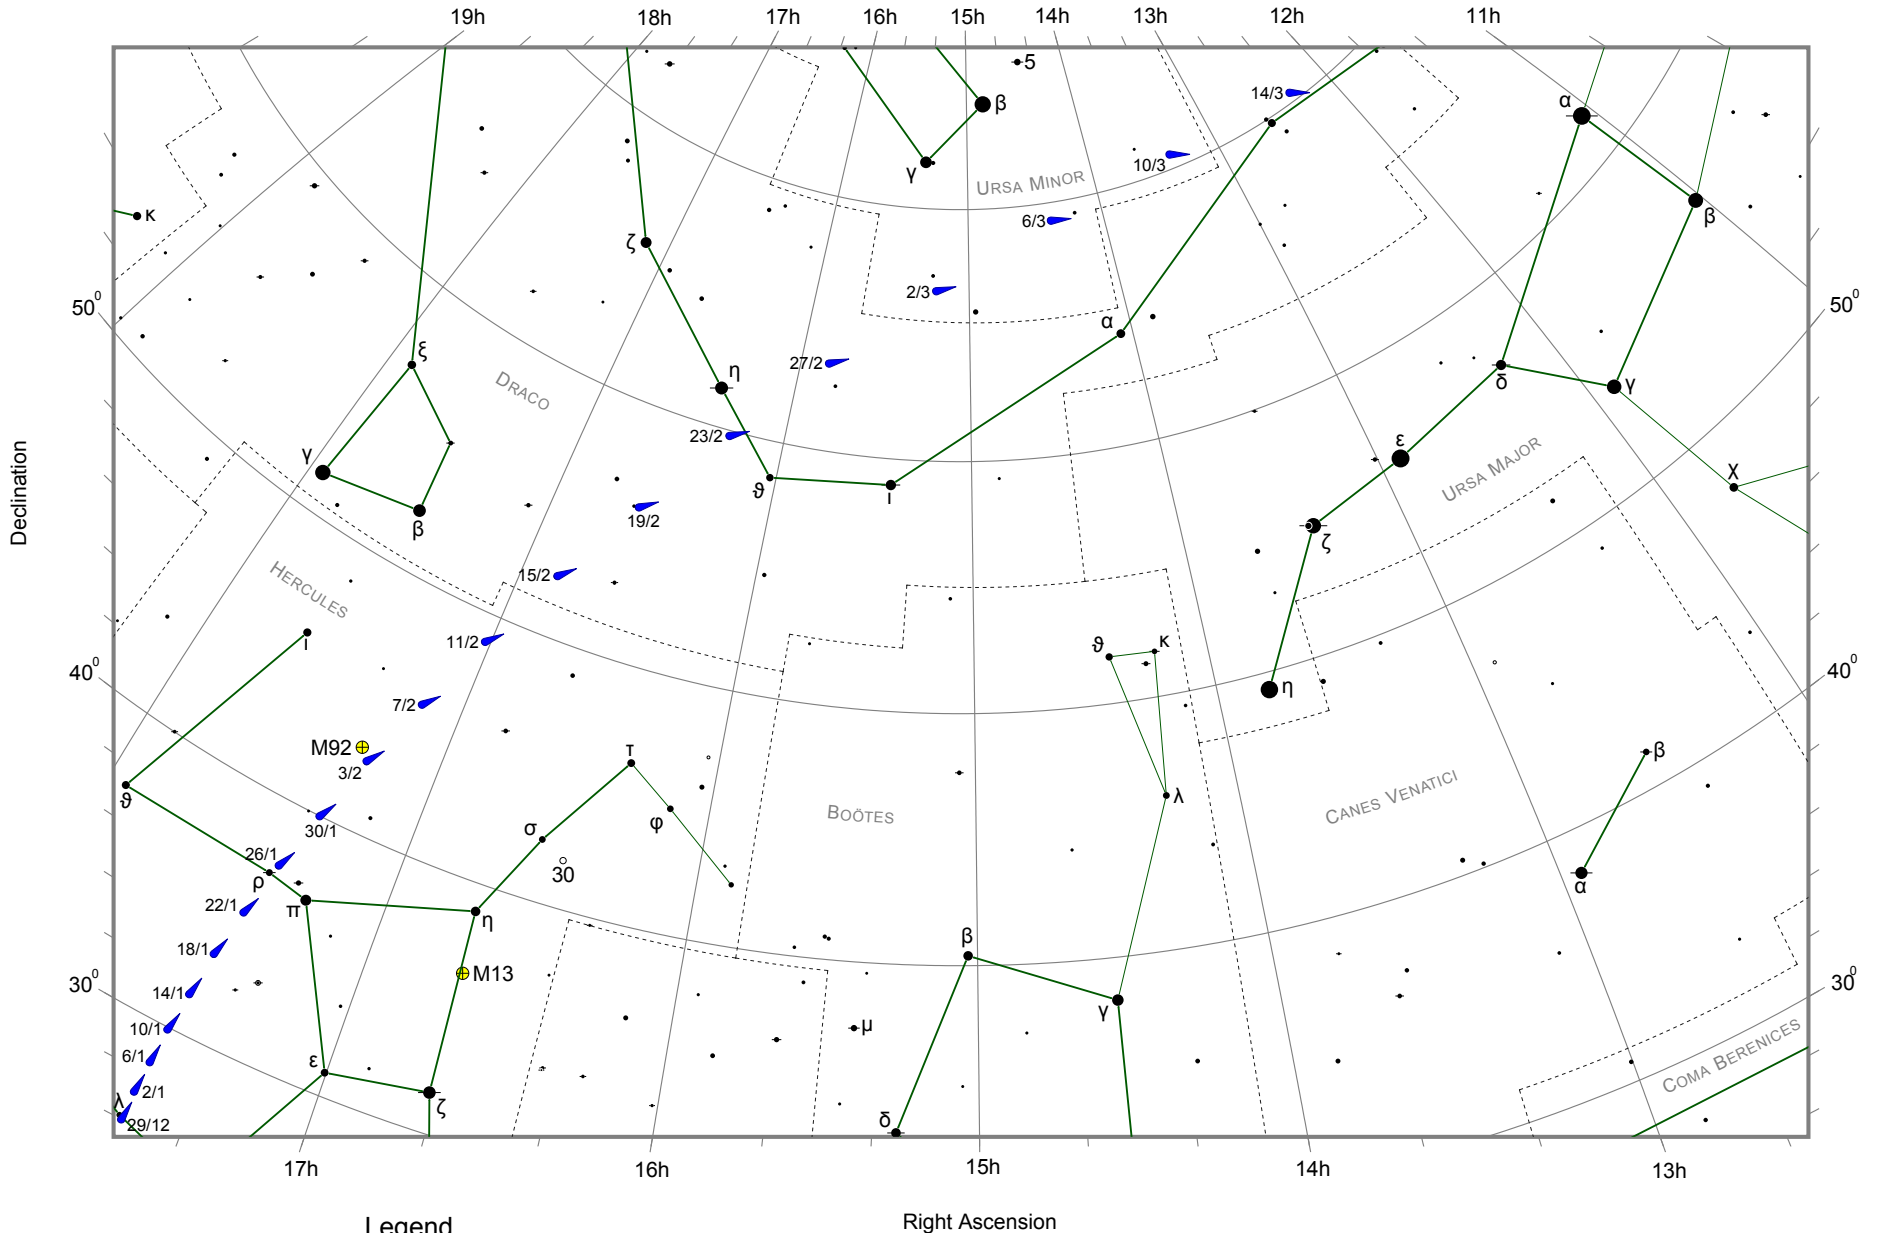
19h 18h 17h 16h 15h 14h 13h 12h 11h

Declination

$50^0$ $40^0$ $30^0$

$50^0$ $40^0$ $30^0$

5 β γ κ 14/3 α 10/3 β Ursa Minor 6/3 ζ 2/3 α ξ 27/2 δ γ η Draco 23/2 γ ε ϑ ι χ β 19/2 Ursa Major ζ Hercules 15/2 11/2 ϑ κ ι η 7/2 β M92 3/2 τ λ ϑ 30/1 σ φ Boötes Canes Venatici 26/1 30 ρ α 22/1 π η β 18/1 M13 30 14/1 γ 10/1 μ 6/1 ε 2/1 ζ δ Coma Berenices λ 29/12

17h 16h 15h 14h 13h

Legend

Right Ascension